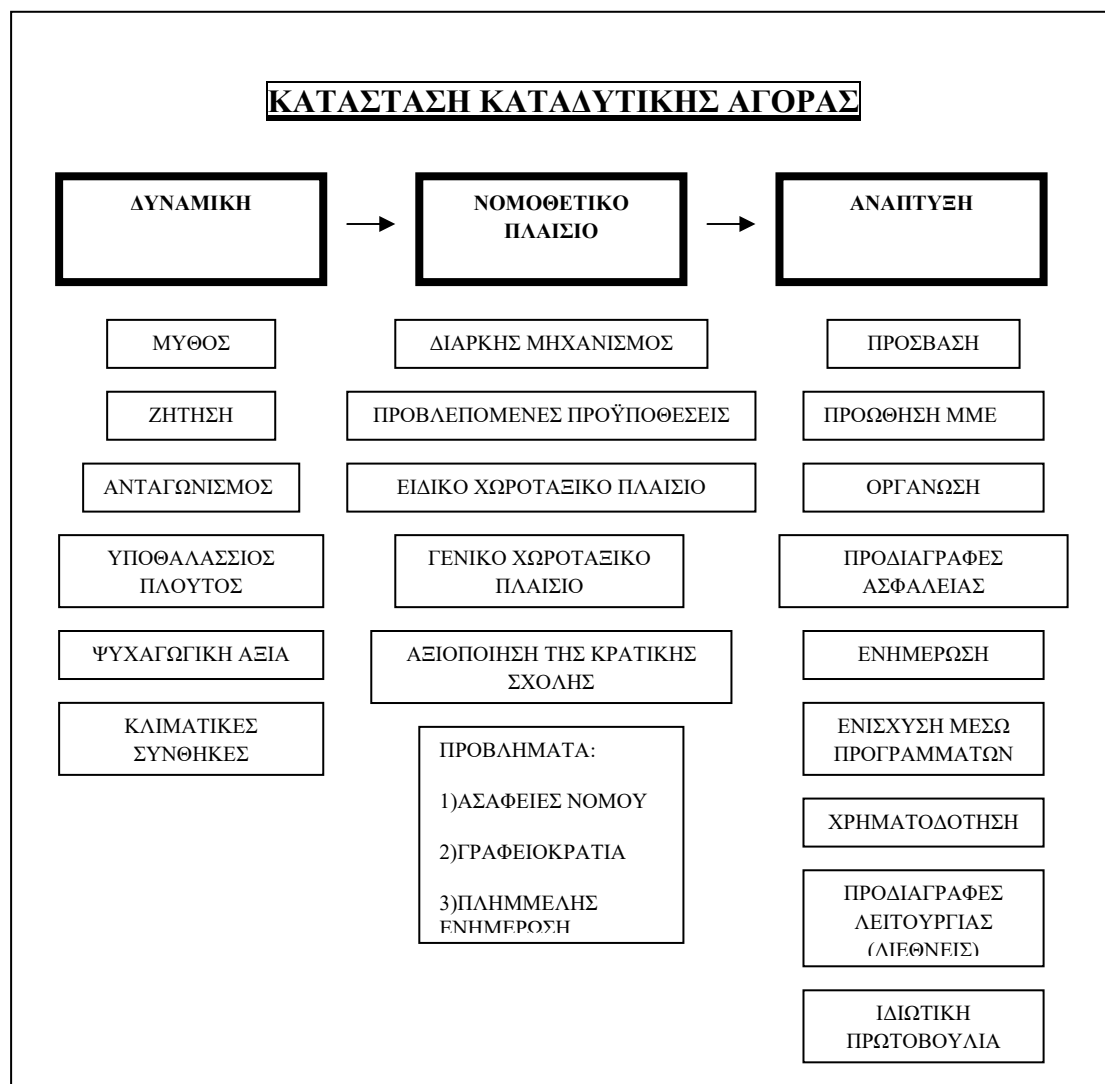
ΚΑΤΑΣΤΑΣΗ ΚΑΤΑΔΥΤΙΚΗΣ ΑΓΟΡΑΣ

ΔΥΝΑΜΙΚΗ

ΝΟΜΟΘΕΤΙΚΟ ΠΛΑΙΣΙΟ

ΑΝΑΠΤΥΞΗ

ΜΥΘΟΣ

ΖΗΤΗΣΗ

ΑΝΤΑΓΩΝΙΣΜΟΣ

ΥΠΟΘΑΛΑΣΣΙΟΣ ΠΛΟΥΤΟΣ

ΨΥΧΑΓΩΓΙΚΗ ΑΞΙΑ

ΚΛΙΜΑΤΙΚΕΣ ΣΥΝΘΗΚΕΣ

ΔΙΑΡΚΗΣ ΜΗΧΑΝΙΣΜΟΣ

ΠΡΟΒΛΕΠΟΜΕΝΕΣ ΠΡΟΫΠΟΘΕΣΕΙΣ

ΕΙΔΙΚΟ ΧΩΡΟΤΑΞΙΚΟ ΠΛΑΙΣΙΟ

ΓΕΝΙΚΟ ΧΩΡΟΤΑΞΙΚΟ ΠΛΑΙΣΙΟ

ΑΞΙΟΠΟΙΗΣΗ ΤΗΣ ΚΡΑΤΙΚΗΣ ΣΧΟΛΗΣ

ΠΡΟΒΛΗΜΑΤΑ:

1)ΑΣΑΦΕΙΕΣ ΝΟΜΟΥ

2)ΓΡΑΦΕΙΟΚΡΑΤΙΑ

3)ΠΛΗΜΜΕΛΗΣ ΕΝΗΜΕΡΩΣΗ

ΠΡΟΣΒΑΣΗ

ΠΡΟΩΘΗΣΗ ΜΜΕ

ΟΡΓΑΝΩΣΗ

ΠΡΟΔΙΑΓΡΑΦΕΣ ΑΣΦΑΛΕΙΑΣ

ΕΝΗΜΕΡΩΣΗ

ΕΝΙΣΧΥΣΗ ΜΕΣΩ ΠΡΟΓΡΑΜΜΑΤΩΝ

ΧΡΗΜΑΤΟΔΟΤΗΣΗ

ΠΡΟΔΙΑΓΡΑΦΕΣ ΛΕΙΤΟΥΡΓΙΑΣ (ΔΙΕΘΝΕΙΣ)

ΙΔΙΩΤΙΚΗ ΠΡΩΤΟΒΟΥΛΙΑ